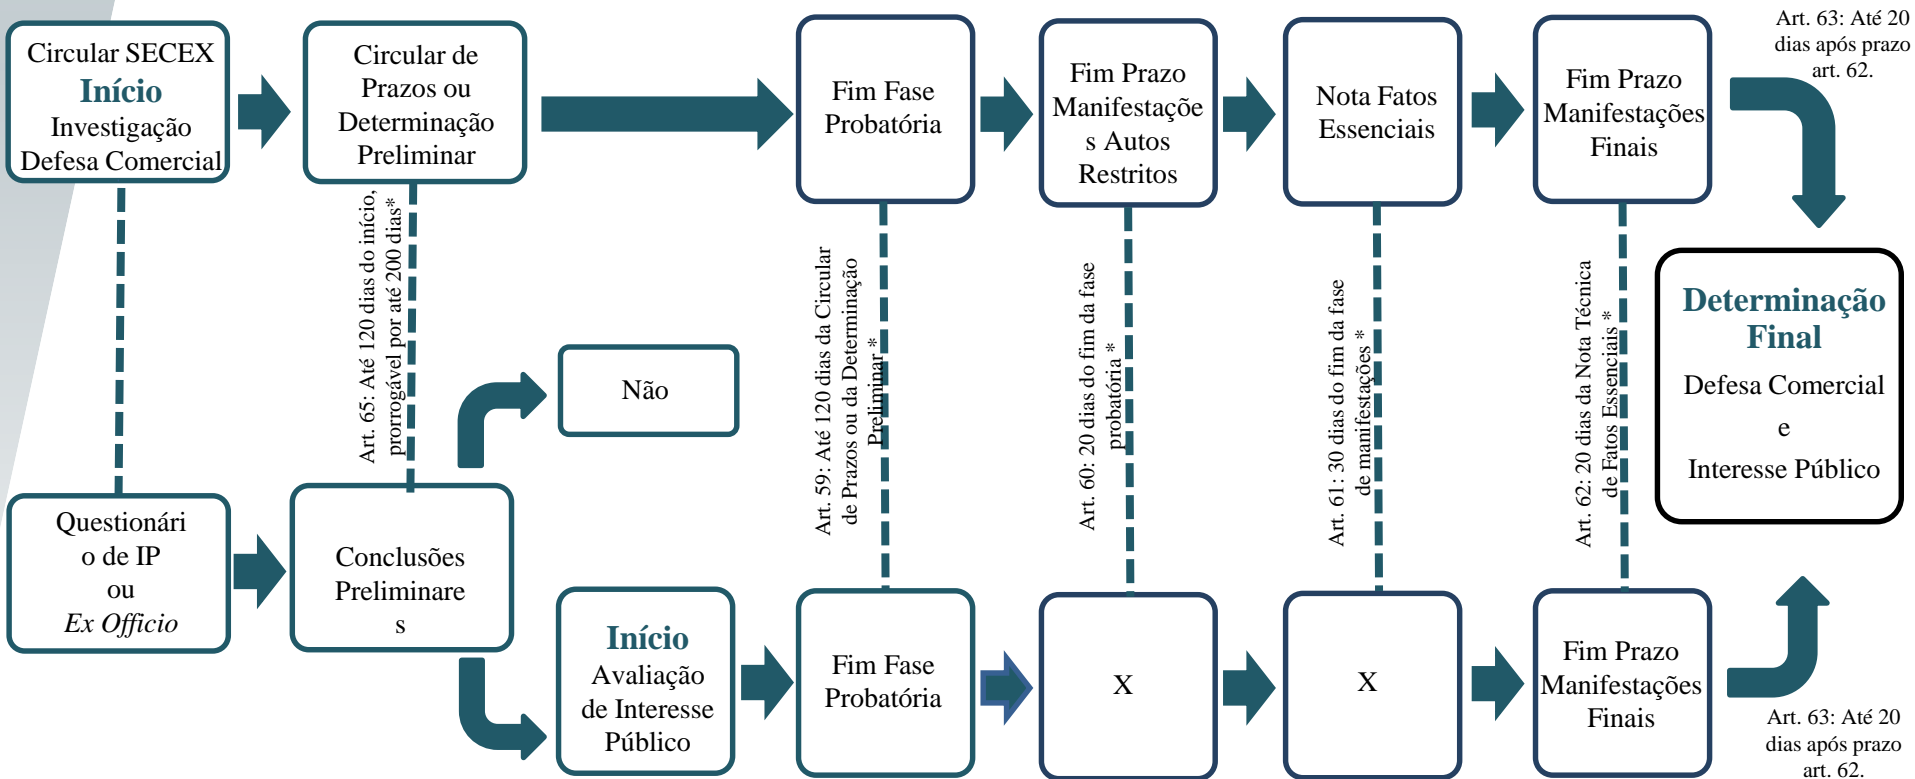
Circular SECEX
Início
Investigação
Defesa Comercial

Circular de Prazos ou Determinação Preliminar

Fim Fase Probatória

Fim Prazo Manifestações Autos Restritos

Nota Fatos Essenciais

Fim Prazo Manifestações Finais

Art. 63: Até 20 dias após prazo art. 62.

Art. 65: Até 120 dias do início, prorrogável por até 200 dias*

Art. 59: Até 120 dias da Circular de Prazos ou da Determinação Preliminar *

Art. 60: 20 dias do fim da fase probatória *

Art. 61: 30 dias do fim da fase de manifestações *

Art. 62: 20 dias da Nota Técnica de Fatos Essenciais *

Determinação Final
Defesa Comercial
e
Interesse Público

Não

Questionário de IP
ou
*Ex Officio*

Conclusões Preliminares

Início
Avaliação de Interesse Público

Fim Fase Probatória

X

X

Fim Prazo Manifestações Finais

Art. 63: Até 20 dias após prazo art. 62.